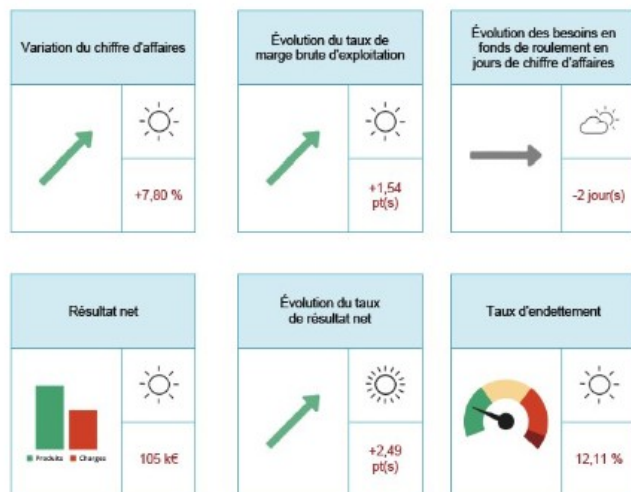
Variation du chiffre d'affaires

+7,80 %

Évolution du taux de marge brute d'exploitation

+1,54 pt(s)

Évolution des besoins en fonds de roulement en jours de chiffre d'affaires

-2 jour(s)

Résultat net

Produits Charges

105 k€

Évolution du taux de résultat net

+2,49 pt(s)

Taux d'endettement

12,11 %